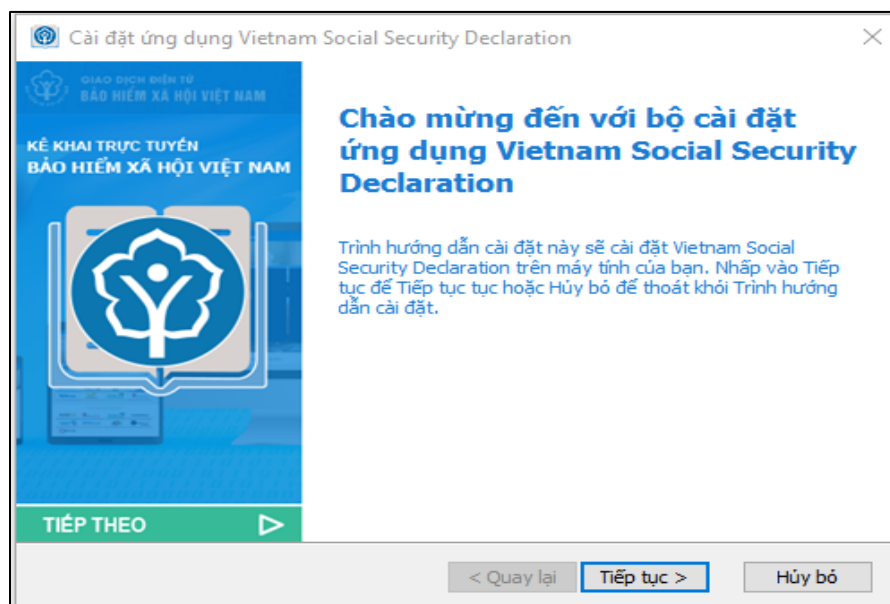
Cài đặt ứng dụng Vietnam Social Security Declaration

GIAO DỊCH ĐIỆN TỬ
BẢO HIỂM XÃ HỘI VIỆT NAM

KÊ KHAI TRỰC TUYẾN
BẢO HIỂM XÃ HỘI VIỆT NAM

TIẾP THEO

Chào mừng đến với bộ cài đặt ứng dụng Vietnam Social Security Declaration

Trình hướng dẫn cài đặt này sẽ cài đặt Vietnam Social Security Declaration trên máy tính của bạn. Nhấp vào Tiếp tục để Tiếp tục tục hoặc Hủy bỏ để thoát khỏi Trình hướng dẫn cài đặt.

< Quay lại | Tiếp tục > | Hủy bỏ